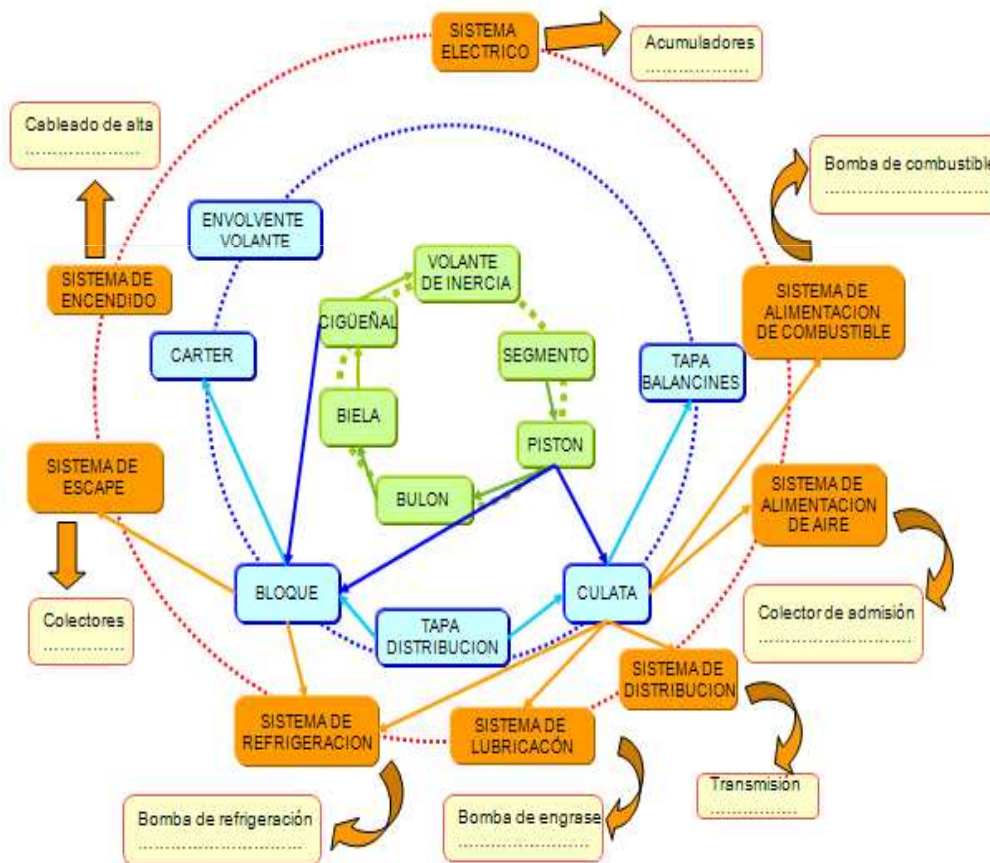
SISTEMA ELECTRICO

Acumuladores
....................

Cableado de alta
....................

Bomba de combustible
....................

ENVOLVENTE VOLANTE

VOLANTE DE INERCIA

SISTEMA DE ENCENDIDO

CIGÜEÑAL

SISTEMA DE ALIMENTACION DE COMBUSTIBLE

CARTER

SEGMENTO

TAPA BALANCINES

BIELA

PISTON

SISTEMA DE ESCAPE

BULON

SISTEMA DE ALIMENTACION DE AIRE

BLOQUE

CULATA

Colectores
................

Colector de admisión
....................

TAPA DISTRIBUCION

SISTEMA DE DISTRIBUCION

SISTEMA DE REFRIGERACION

SISTEMA DE LUBRICACÓN

Transmisión
................

Bomba de refrigeración
....................

Bomba de engrase
....................